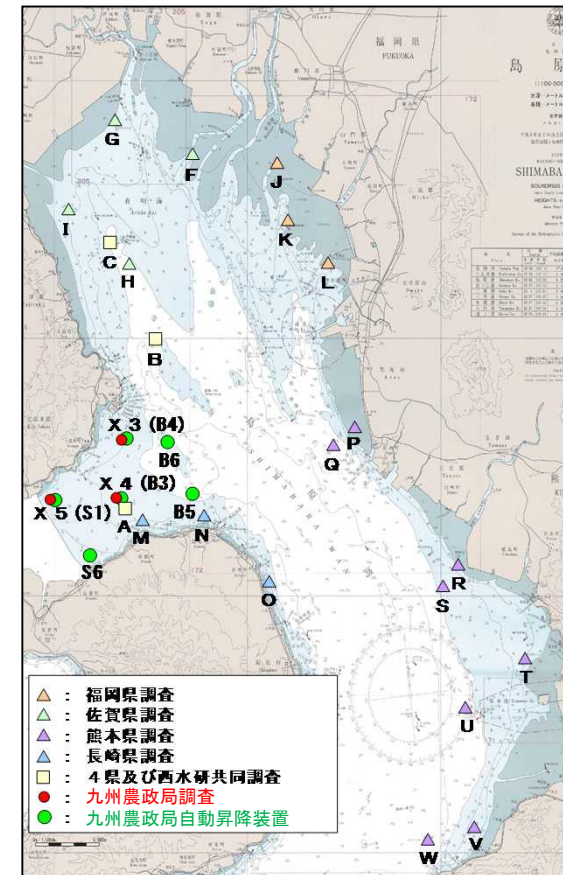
福岡県
FUKUOKA
島原
SHIMABA
SOUNDINGS
HEIGHTS
G
F
J
I
K
C
H
L
B
P
X 3 (B4)
Q
B6
X 4 (B3)
B5
X 5 (S1)
A
M
N
S6
O
R
S
T
U
W
V
：福岡県調査
：佐賀県調査
：熊本県調査
：長崎県調査
：４県及び西水研共同調査
：九州農政局調査
：九州農政局自動昇降装置